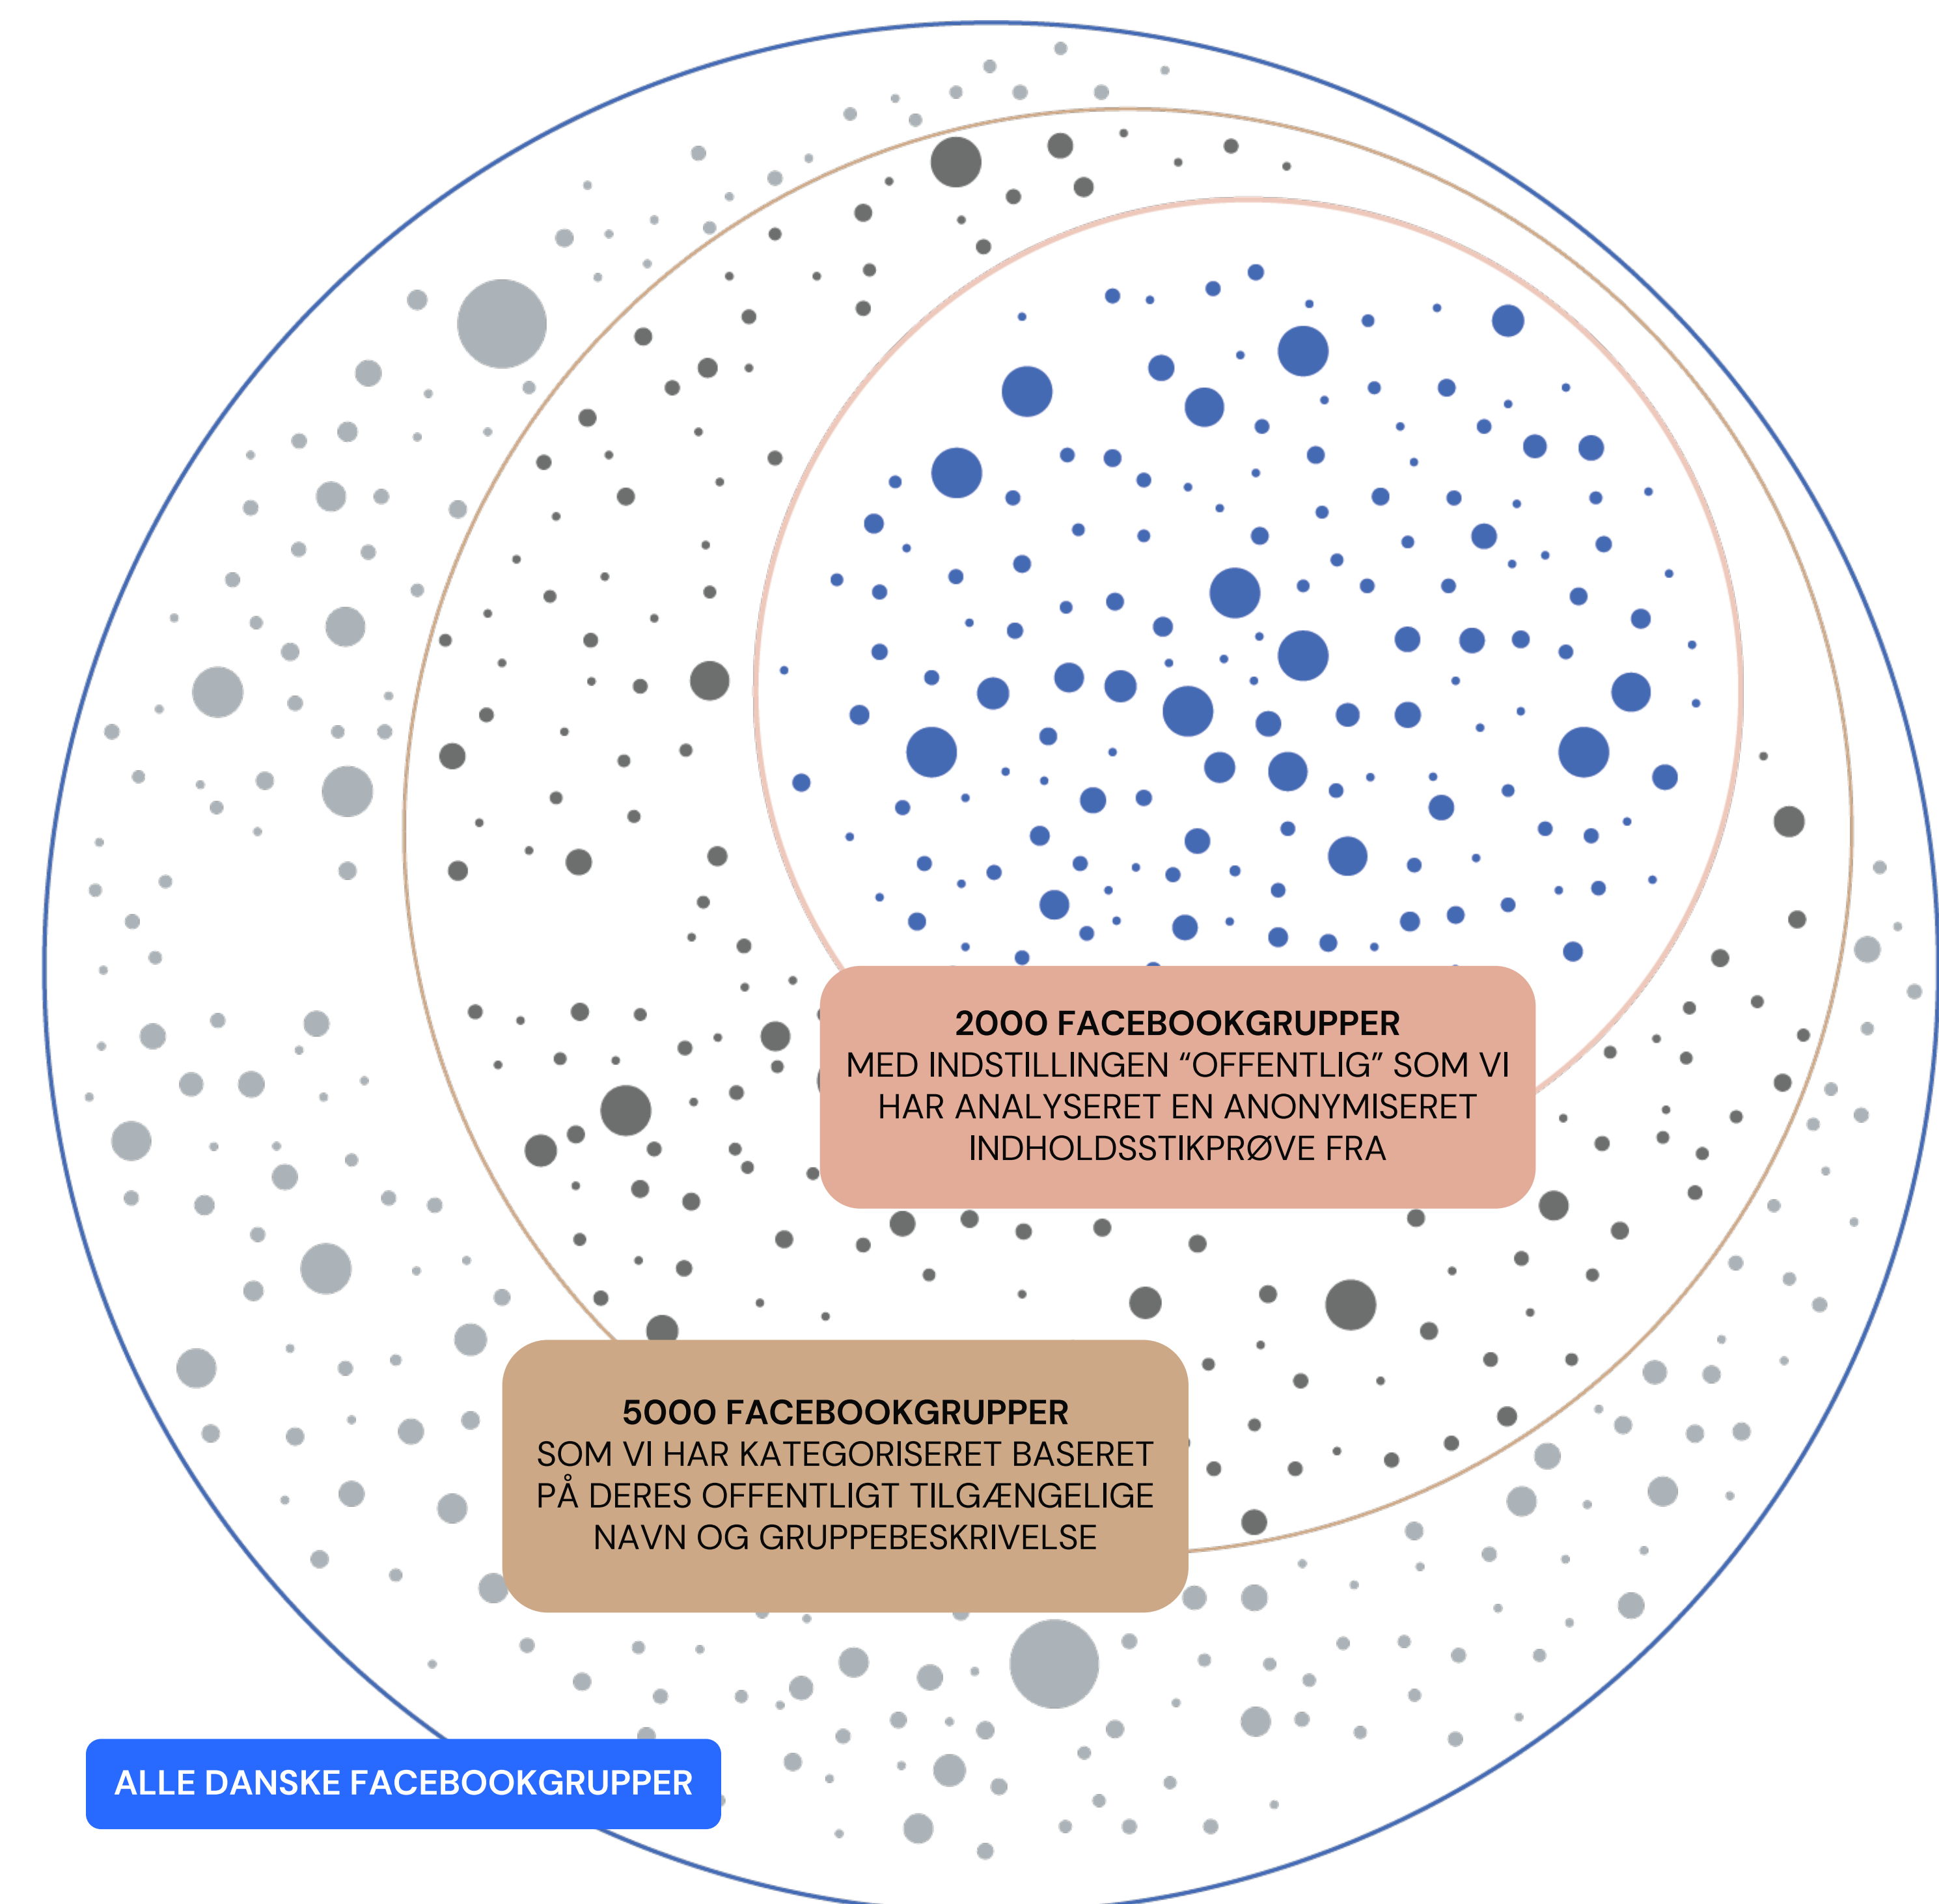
2000 FACEBOOKGRUPPER
MED INDSTILLINGEN “OFFENTLIG” SOM VI HAR ANALYSERET EN ANONYMISERET INDHOLDSSTIKPRØVE FRA

5000 FACEBOOKGRUPPER
SOM VI HAR KATEGORISERET BASERET PÅ DERES OFFENTLIGT TILGÆNGELIGE NAVN OG GRUPPEBESKRIVELSE

ALLE DANSKE FACEBOOKGRUPPER